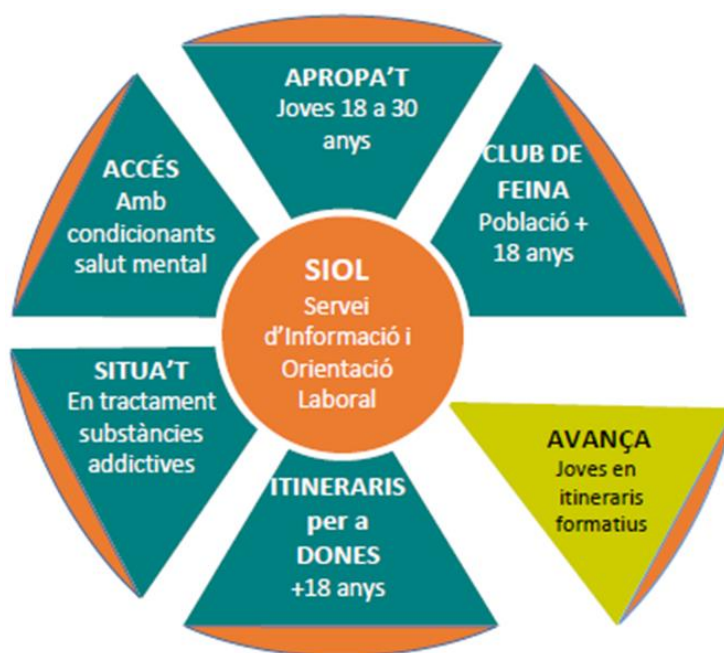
APROPA'T
Joves 18 a 30 anys

CLUB DE FEINA
Població + 18 anys

ACCÉS
Amb condicionants salut mental

SIOL
Servei d'Informació i Orientació Laboral

SITUA'T
En tractament substàncies addictives

AVANÇA
Joves en itineraris formatius

ITINERARIS per a DONES
+18 anys